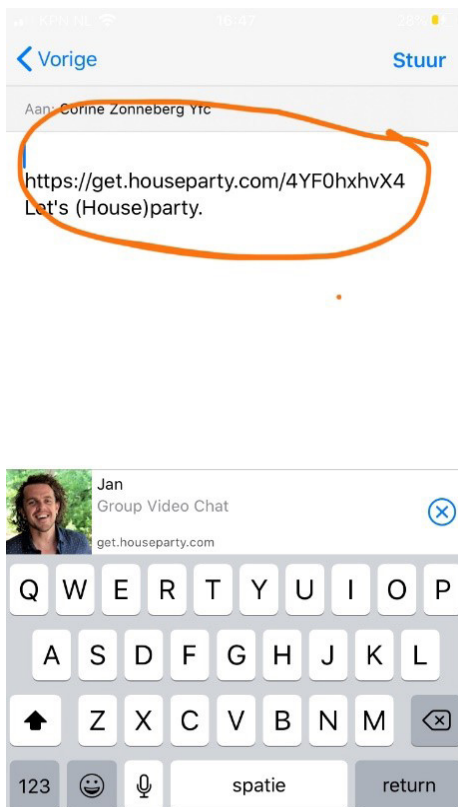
KPN NL 16:47 28%

Vorige Stuur

Aan: Corine Zonneberg Yfc

https://get.houseparty.com/4YF0hxhvX4
Let's (House)party.

Jan
Group Video Chat
get.houseparty.com

Q W E R T Y U I O P
A S D F G H J K L
Z X C V B N M
123 spatie return